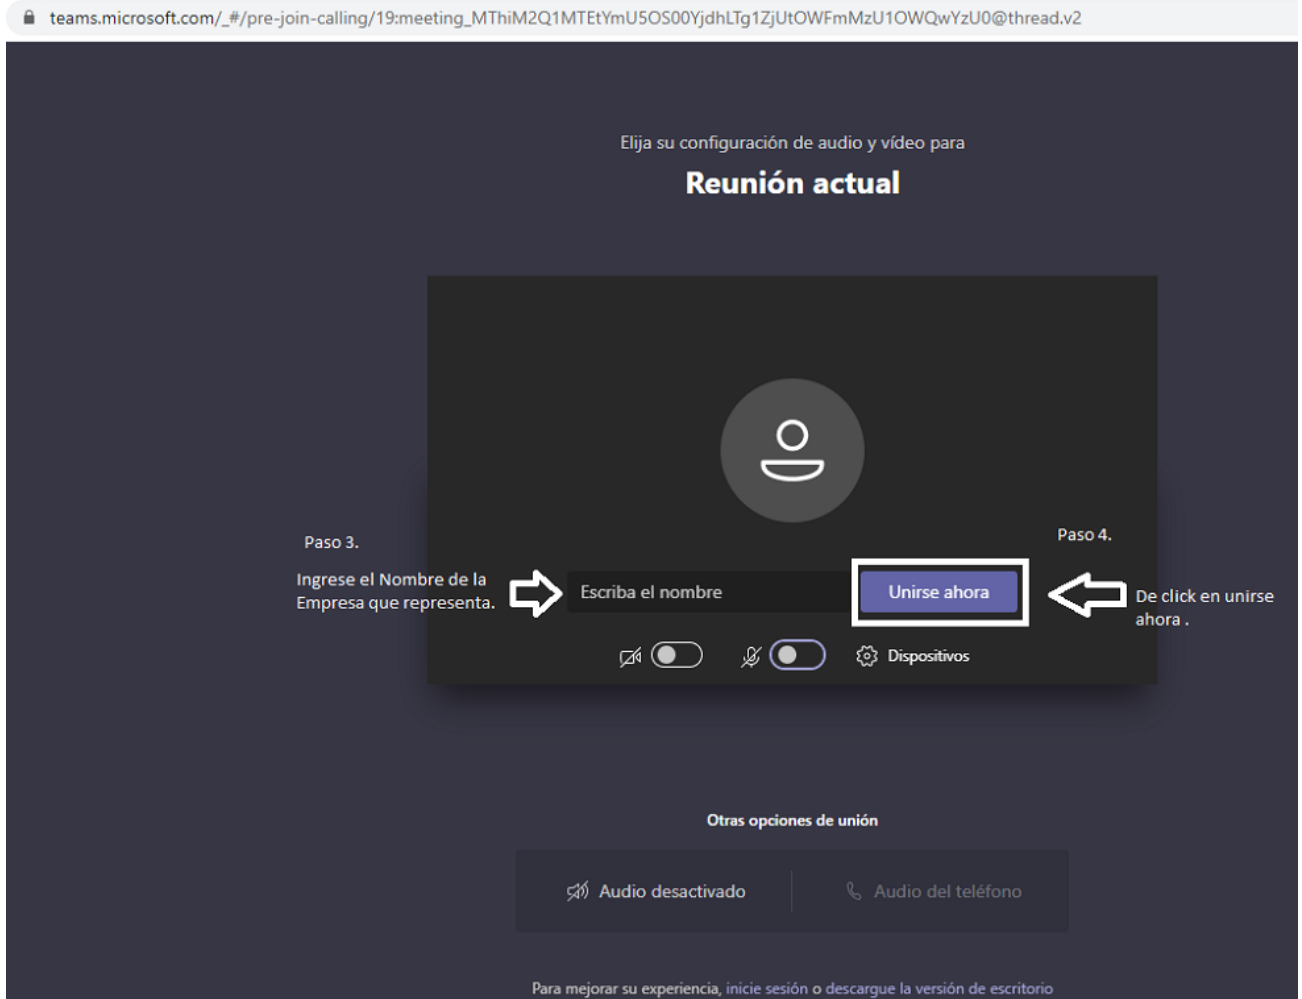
teams.microsoft.com/_#/pre-join-calling/19:meeting_MThiM2Q1MTEtYmU5OS00YjdhLTg1ZjUtOWFmMzU1OWQwYzU0@thread.v2

Elija su configuración de audio y vídeo para

Reunión actual

Paso 3.

Ingrese el Nombre de la Empresa que representa.

Escriba el nombre

Paso 4.

Unirse ahora

De click en unirse ahora .

Dispositivos

Otras opciones de unión

Audio desactivado

Audio del teléfono

Para mejorar su experiencia, inicie sesión o descargue la versión de escritorio